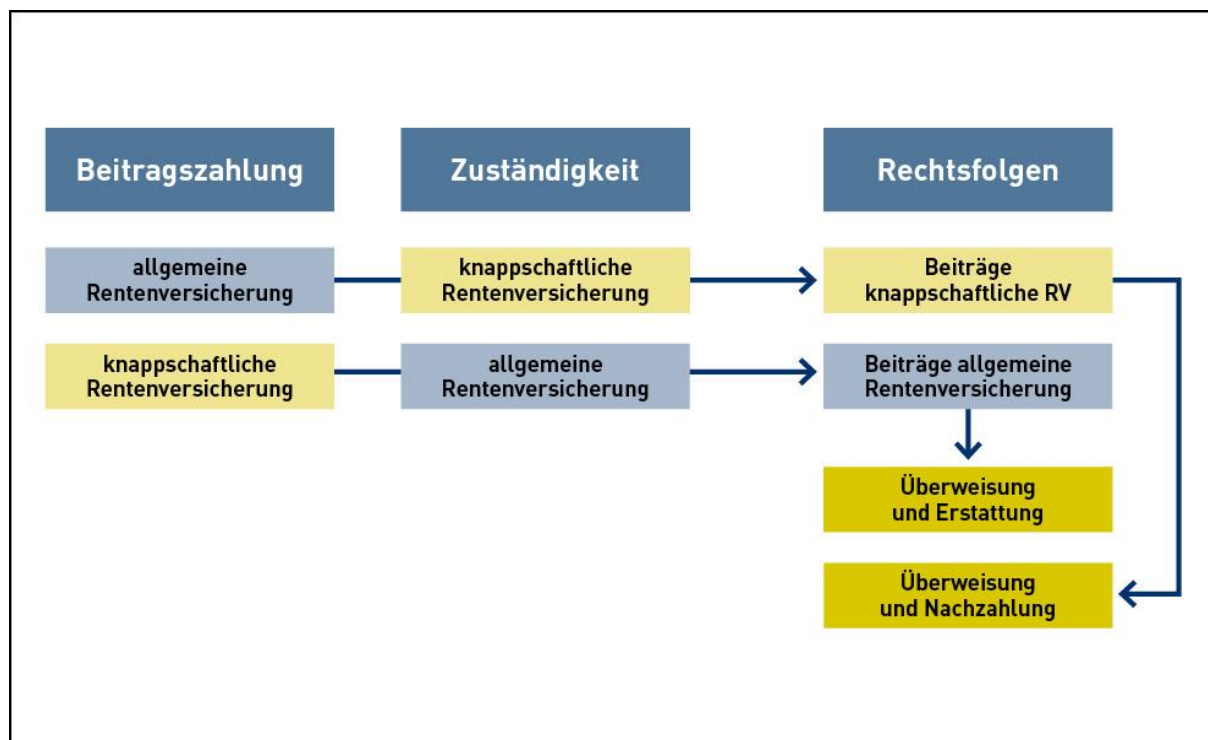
Beitragszahlung

Zuständigkeit

Rechtsfolgen

allgemeine Rentenversicherung

knappschaftliche Rentenversicherung

Beiträge knappschaftliche RV

knappschaftliche Rentenversicherung

allgemeine Rentenversicherung

Beiträge allgemeine Rentenversicherung

Überweisung und Erstattung

Überweisung und Nachzahlung